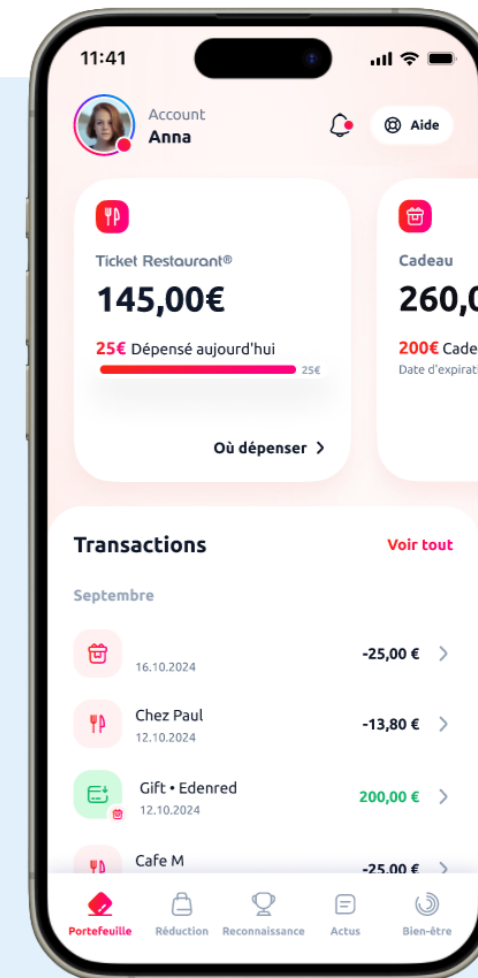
11:41

Account
Anna

Aide

Ticket Restaurant®
145,00€
25€ Dépensé aujourd'hui
25€
Où dépenser >

Cadeau
260,0
200€ Cade
Date d'expirati

Transactions
Voir tout

Septembre

16.10.2024
-25,00 €

Chez Paul
12.10.2024
-13,80 €

Gift • Edenred
12.10.2024
200,00 €

Cafe M
-25,00 €

Portefeuille
Réduction
Reconnaissance
Actus
Bien-être